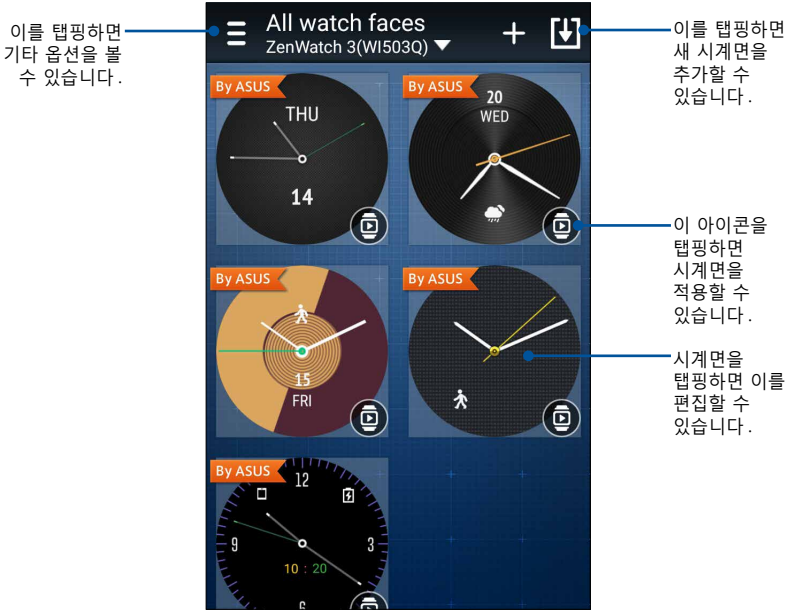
이를 탭핑하면 기타 옵션을 볼 수 있습니다.

All watch faces
ZenWatch 3(WI503Q)

이를 탭핑하면 새 시계면을 추가할 수 있습니다.

By ASUS
THU
14

By ASUS
20
WED

이 아이콘을 탭핑하면 시계면을 적용할 수 있습니다.

By ASUS
15
FRI

By ASUS

시계면을 탭핑하면 이를 편집할 수 있습니다.

By ASUS
12
9
3
10 : 20
6